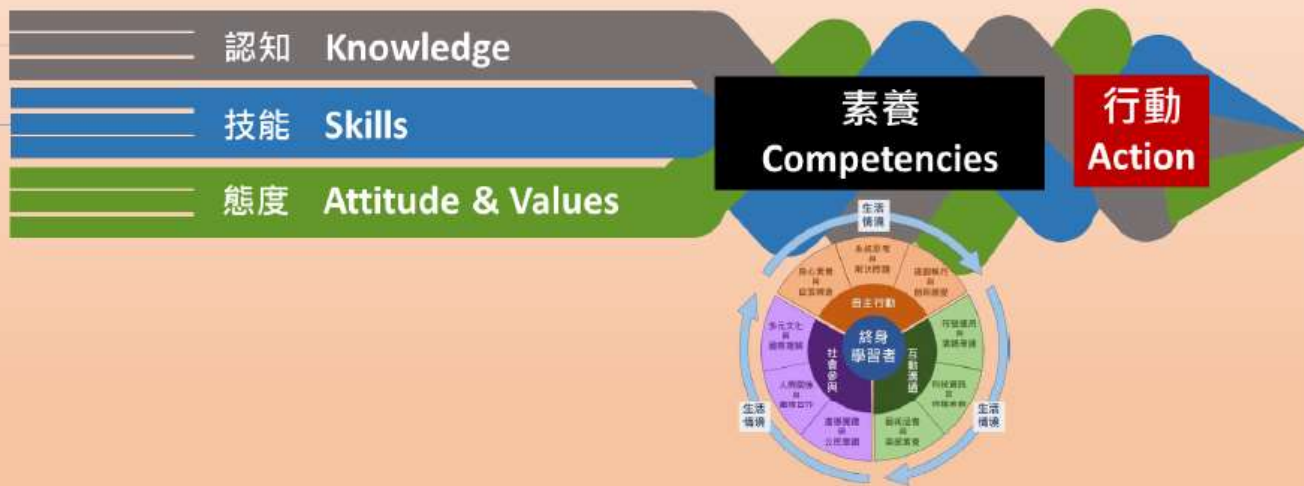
認知 Knowledge

技能 Skills

態度 Attitude & Values

素養 Competencies

行動 Action

生活情境

系統思考與解決問題

規劃執行與創新應變

身心素質與自我精進

自主行動

終身學習者

溝通互動

社會參與

符號運用與溝通表達

科技資訊與媒體素養

藝術涵養與美感素養

道德實踐與公民意識

人際關係與團隊合作

多元文化與國際理解

生活情境

生活情境